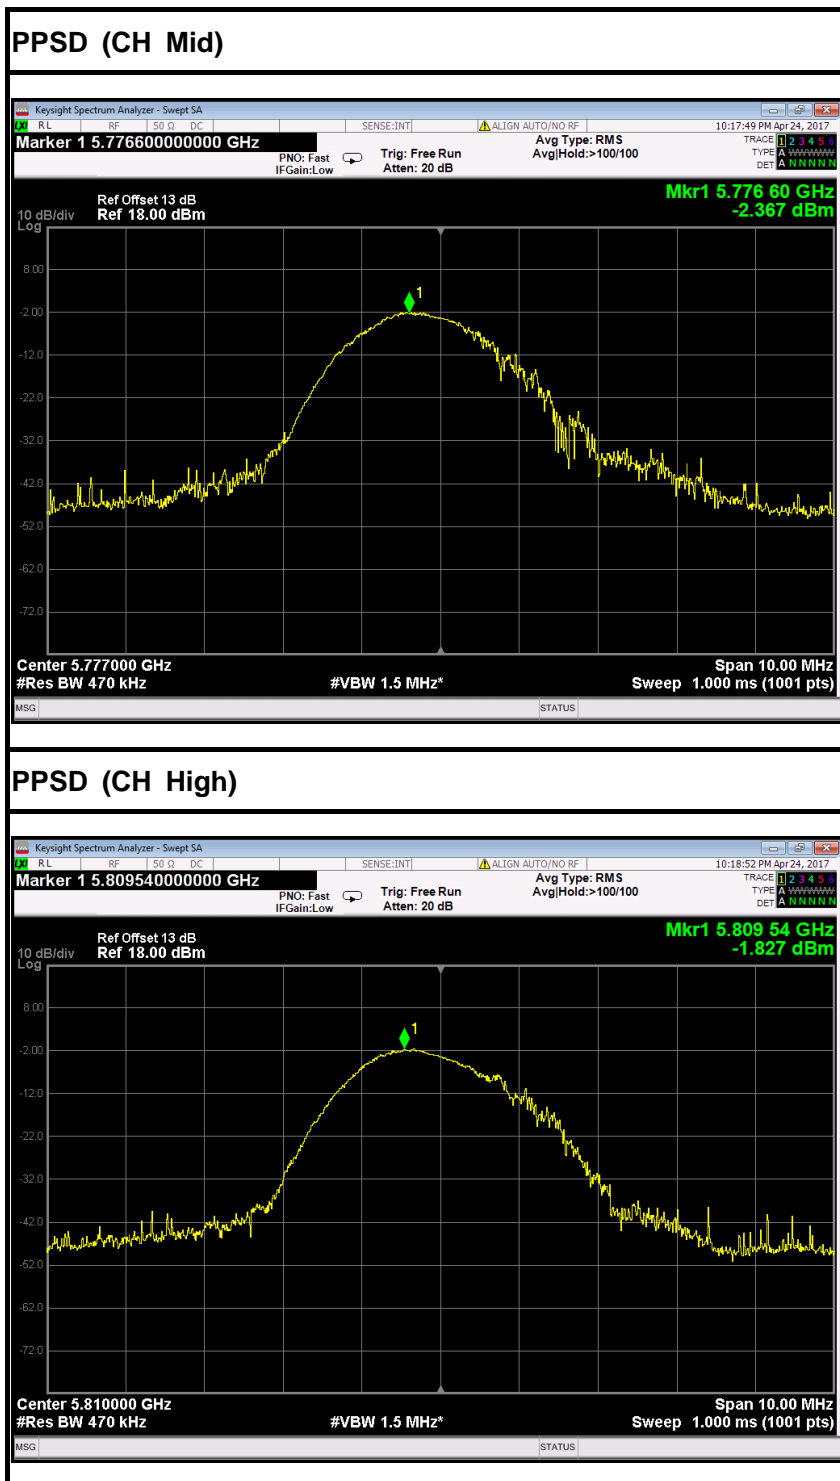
PPSD (CH Mid)

Keysight Spectrum Analyzer - Swept SA
RL RF 50 Ω DC SENSE:INT ALIGN AUTO/NO RF 10:17:49 PM Apr 24, 2017
Marker 1 5.776600000000 GHz
PNO: Fast IFGain:Low
Trig: Free Run Atten: 20 dB
Avg Type: RMS Avg|Hold:>100/100
TRACE 1 2 3 4 5 6 TYPE A WWWWWW DET A N N N N N
Ref Offset 13 dB
10 dB/div Ref 18.00 dBm
Log
Mkr1 5.776 60 GHz
-2.367 dBm
8.00
-2.00
-12.0
-22.0
-32.0
-42.0
-52.0
-62.0
-72.0
1
Center 5.777000 GHz
#Res BW 470 kHz
#VBW 1.5 MHz*
Span 10.00 MHz
Sweep 1.000 ms (1001 pts)
MSG
STATUS

PPSD (CH High)

Keysight Spectrum Analyzer - Swept SA
RL RF 50 Ω DC SENSE:INT ALIGN AUTO/NO RF 10:18:52 PM Apr 24, 2017
Marker 1 5.809540000000 GHz
PNO: Fast IFGain:Low
Trig: Free Run Atten: 20 dB
Avg Type: RMS Avg|Hold:>100/100
TRACE 1 2 3 4 5 6 TYPE A WWWWWW DET A N N N N N
Ref Offset 13 dB
10 dB/div Ref 18.00 dBm
Log
Mkr1 5.809 54 GHz
-1.827 dBm
8.00
-2.00
-12.0
-22.0
-32.0
-42.0
-52.0
-62.0
-72.0
1
Center 5.810000 GHz
#Res BW 470 kHz
#VBW 1.5 MHz*
Span 10.00 MHz
Sweep 1.000 ms (1001 pts)
MSG
STATUS